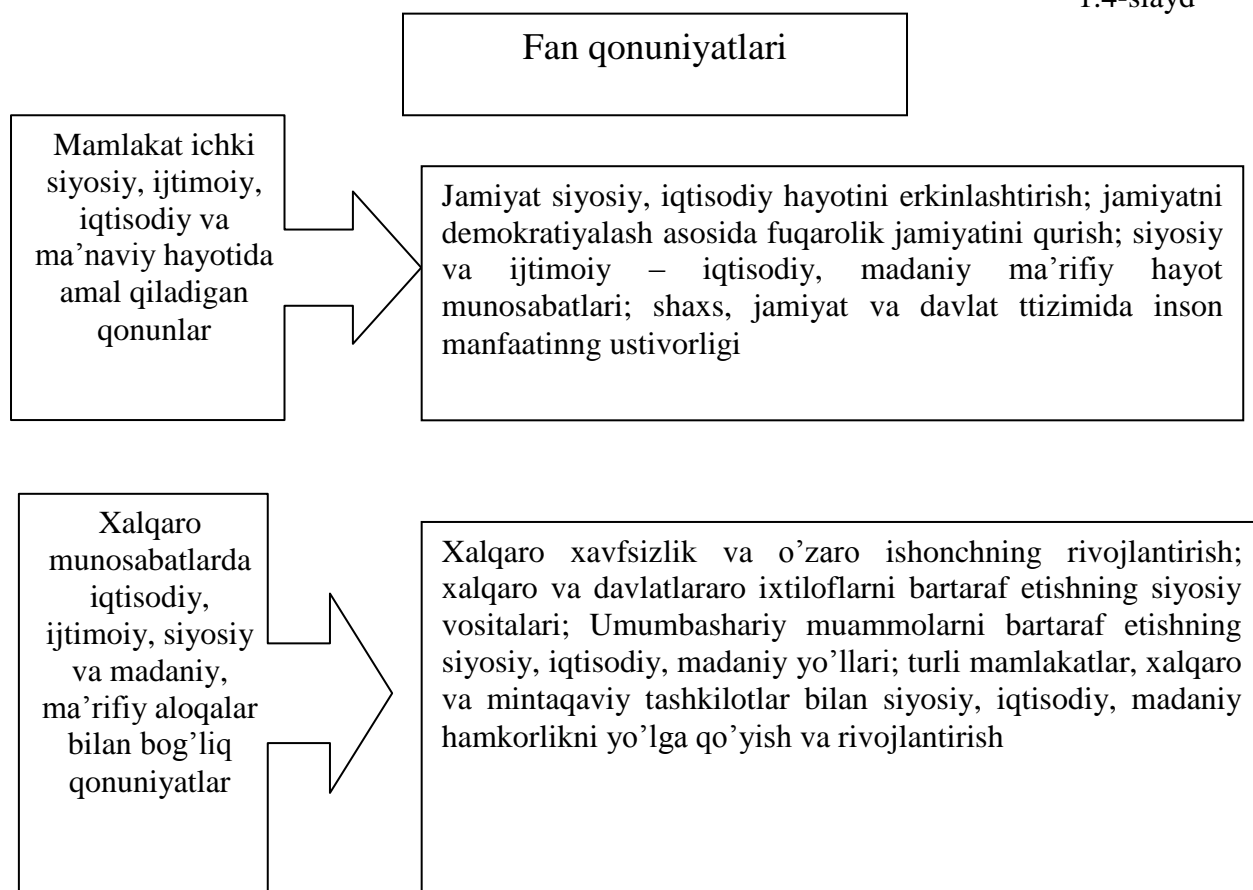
1.4-slayd

Fan qonuniyatlari

Mamlakat ichki siyosiy, ijtimoiy, iqtisodiy va ma'naviy hayotida amal qiladigan qonunlar

Jamiyat siyosiy, iqtisodiy hayotini erkinlashtirish; jamiyatni demokratiyalash asosida fuqarolik jamiyatini qurish; siyosiy va ijtimoiy – iqtisodiy, madaniy ma'rifiy hayot munosabatlari; shaxs, jamiyat va davlat ttizimida inson manfaatinng ustivorligi

Xalqaro munosabatlarda iqtisodiy, ijtimoiy, siyosiy va madaniy, ma'rifiy aloqalar bilan bog'liq qonuniyatlar

Xalqaro xavfsizlik va o'zaro ishonchning rivojlantirish; xalqaro va davlatlararo ixtiloflarni bartaraf etishning siyosiy vositalari; Umumbashariy muammolarni bartaraf etishning siyosiy, iqtisodiy, madaniy yo'llari; turli mamlakatlar, xalqaro va mintaqaviy tashkilotlar bilan siyosiy, iqtisodiy, madaniy hamkorlikni yo'lga qo'yish va rivojlantirish